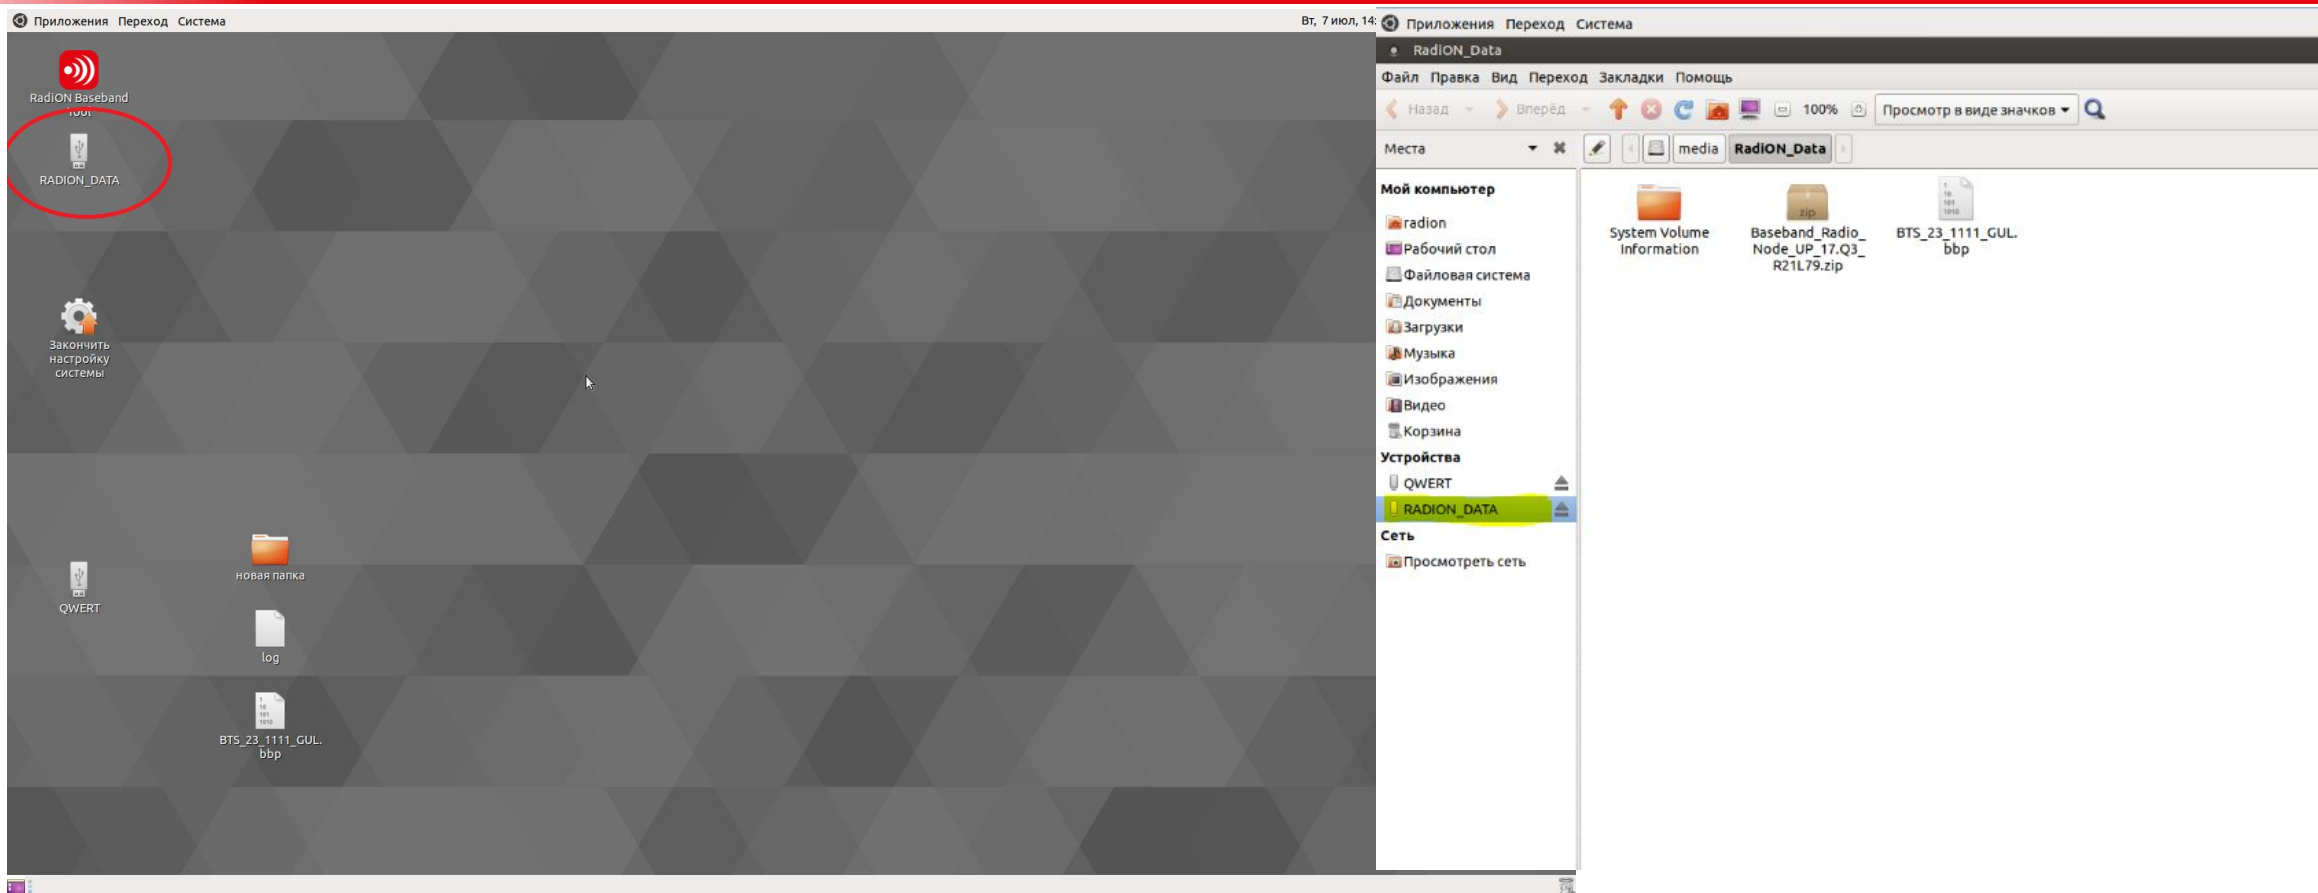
Приложения Переход Система

Вт, 7 июл, 14:

RadiON Baseband Tool

RADION_DATA

Закончить настройку системы

новая папка

log

BTS_23_1111_GUL.bbp

QWERT

Приложения Переход Система

RadiON_Data

Файл Правка Вид Переход Закладки Помощь

Назад Вперёд 100% Просмотр в виде значков

Места

media RadiON_Data

Мой компьютер

radion

Рабочий стол

Файловая система

Документы

Загрузки

Музыка

Изображения

Видео

Корзина

Устройства

QWERT

RADION_DATA

Сеть

Просмотреть сеть

System Volume Information

Baseband_Radio_Node_UP_17.Q3_R21L79.zip

BTS_23_1111_GUL.bbp